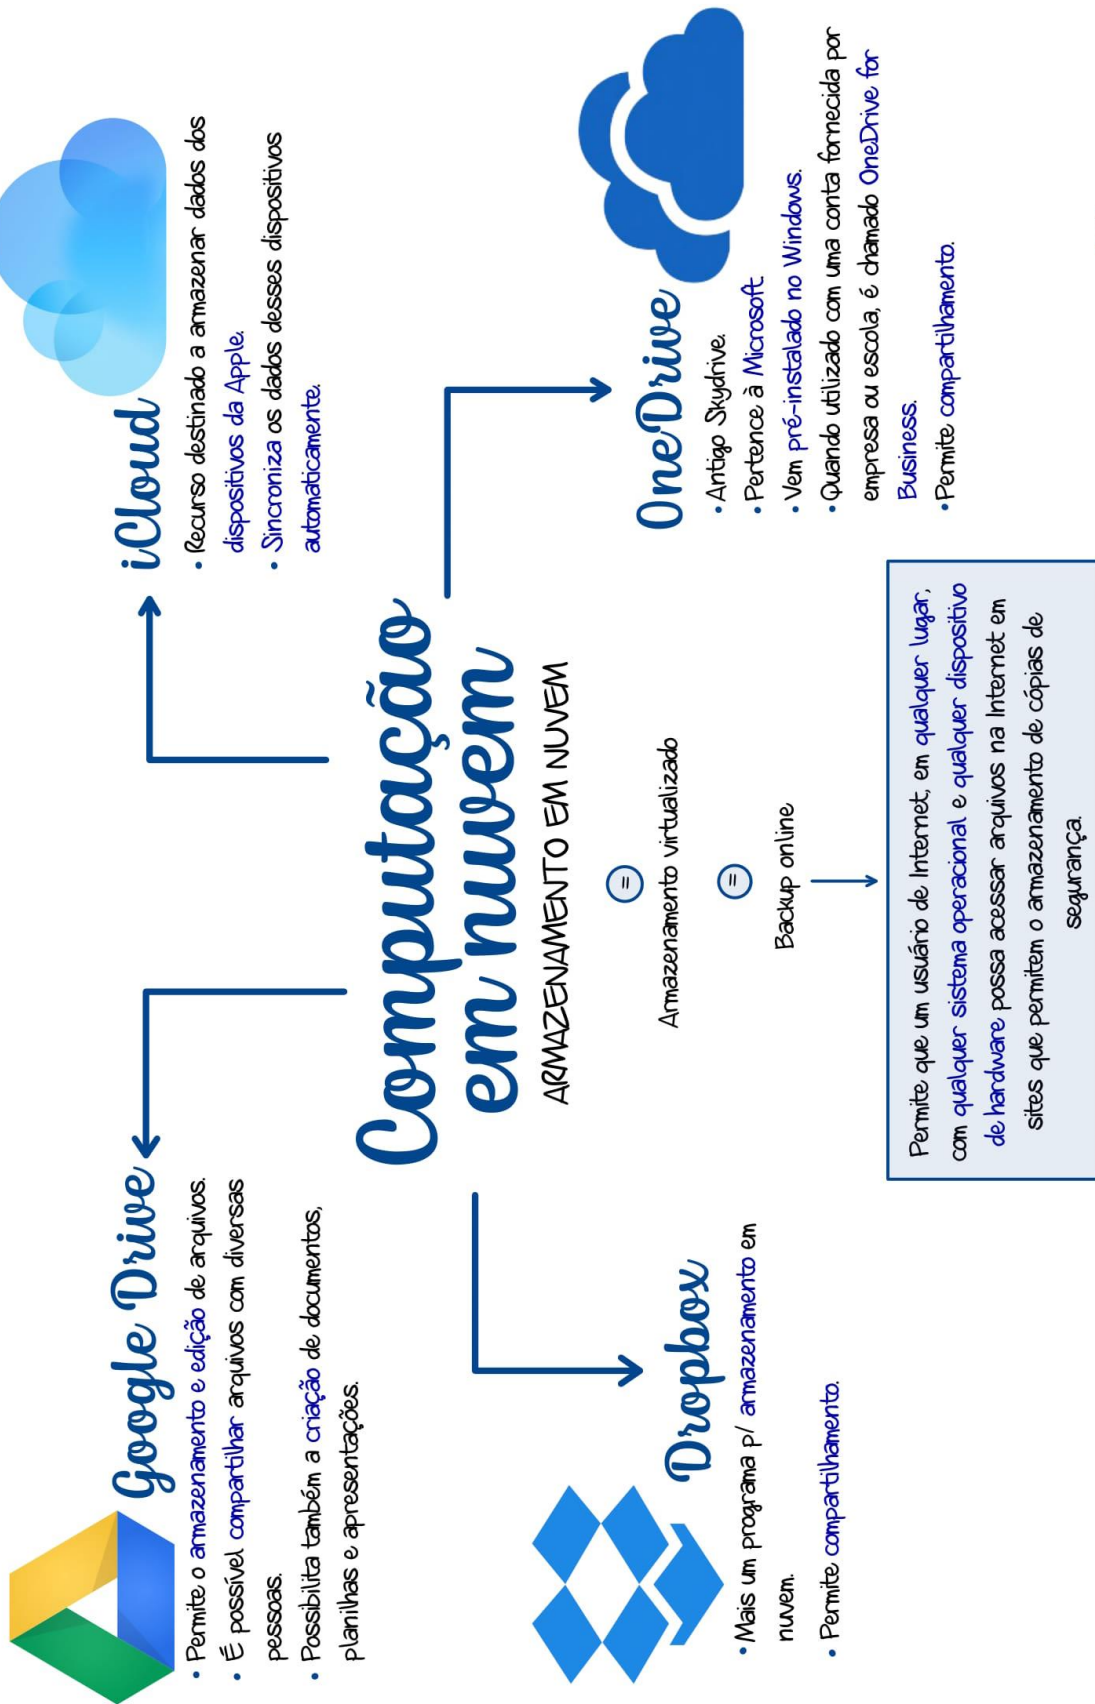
Computação em nuvem
ARMAZENAMENTO EM NUVEM
= Armazenamento virtualizado
= Backup online

Permite que um usuário de Internet, em qualquer lugar, com qualquer sistema operacional e qualquer dispositivo de hardware possa acessar arquivos na Internet em sites que permitem o armazenamento de cópias de segurança.

iCloud
• Recurso destinado a armazenar dados dos dispositivos da Apple.
• Sincroniza os dados desses dispositivos automaticamente.

OneDrive
• Antigo Skydrive.
• Pertence à Microsoft.
• Vem pré-instalado no Windows.
• Quando utilizado com uma conta fornecida por empresa ou escola, é chamado OneDrive for Business.
• Permite compartilhamento.

Google Drive
• Permite o armazenamento e edição de arquivos.
• É possível compartilhar arquivos com diversas pessoas.
• Possibilita também a criação de documentos, planilhas e apresentações.

Dropbox
• Mais um programa p/ armazenamento em nuvem.
• Permite compartilhamento.